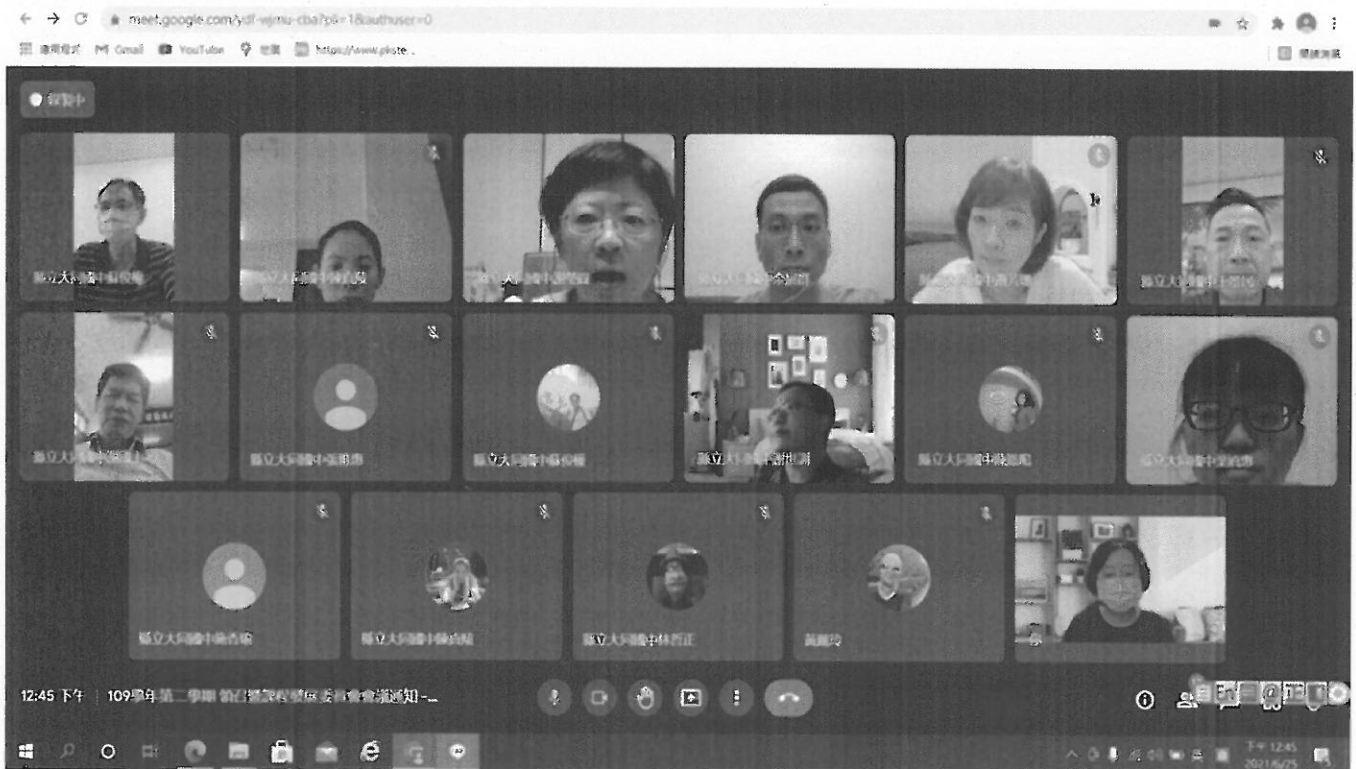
meet.google.com/ydf-wjmu-cba?pli=1&authuser=0

應用程式 Gmail YouTube 地圖 https://www.pkste...

閱讀清單

錄製中

縣立大同國中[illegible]

縣立大同國中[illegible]

縣立大同國中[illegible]

縣立大同國中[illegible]

縣立大同國中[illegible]

縣立大同國中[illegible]

縣立大同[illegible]

縣立大同國中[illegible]

縣立大同國中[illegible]

縣立大同國中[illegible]

縣立大同國中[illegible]

縣立大同國中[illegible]

縣立大同國中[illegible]

縣立大同國中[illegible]

縣立大同國中林哲正

黃麗玲

12:45 下午 | 109學年第二學期 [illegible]課程發展委員會會議通知 -...

下午 12:45
2021/6/25